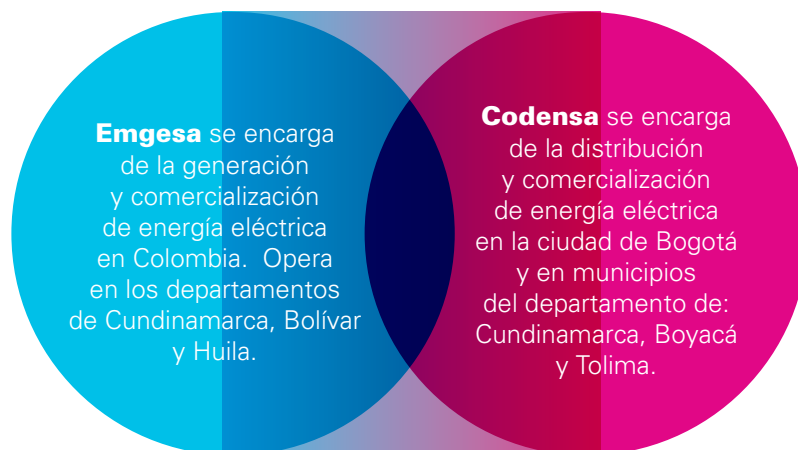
**Emgesa** se encarga de la generación y comercialización de energía eléctrica en Colombia. Opera en los departamentos de Cundinamarca, Bolívar y Huila.

**Codensa** se encarga de la distribución y comercialización de energía eléctrica en la ciudad de Bogotá y en municipios del departamento de: Cundinamarca, Boyacá y Tolima.